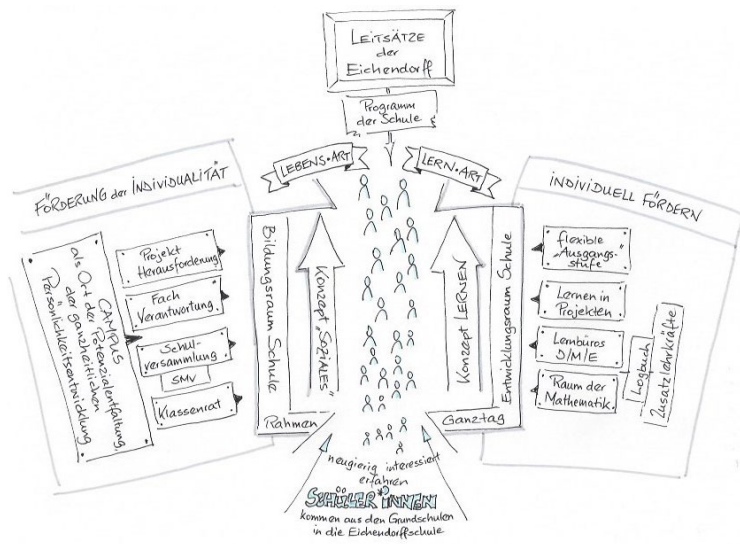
LEITSÄTZE der Eichendorff

Programm der Schule

LEBENS·ART

LERN·ART

FÖRDERUNG der INDIVIDUALITÄT

CAMPUS als Ort der Potenzialentfaltung, der ganzheitlichen Persönlichkeitsentwicklung

Projekt Herausforderung

Fach Verantwortung

Schulversammlung

SMV

Klassenrat

Bildungsraum Schule

Konzept „SOZIALES"

Rahmen

Konzept LERNEN

Entwicklungsraum Schule

Ganztag

INDIVIDUELL FÖRDERN

flexible „Ausgangsstufe"

Lernen in Projekten

Lernbüros D/M/E

Raum der Mathematik

Logbuch

Zusatzlehrkräfte

neugierig interessiert erfahren

SCHÜLER*INNEN

kommen aus den Grundschulen in die Eichendorffschule